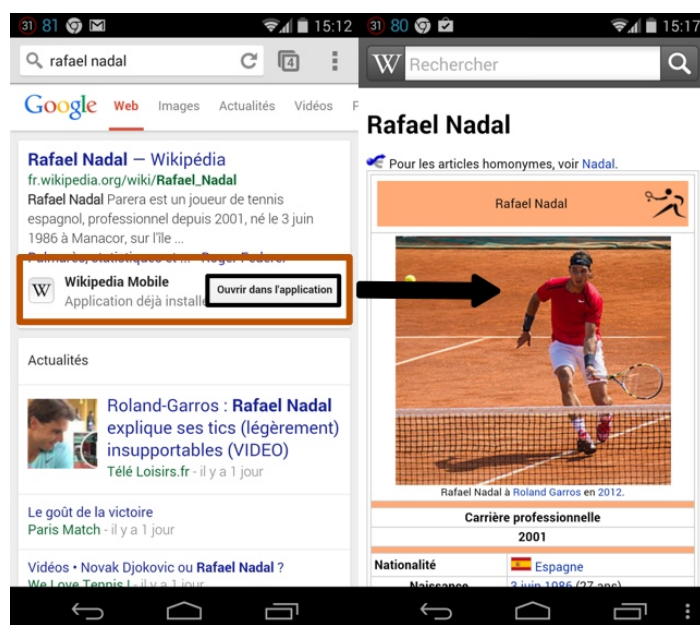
31 81 15:12

rafael nadal

4

Google Web Images Actualités Vidéos

Rafael Nadal — Wikipédia
fr.wikipedia.org/wiki/Rafael_Nadal
Rafael Nadal Parera est un joueur de tennis espagnol, professionnel depuis 2001, né le 3 juin 1986 à Manacor, sur l'île ...
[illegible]

W Wikipedia Mobile
Application déjà installé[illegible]
Ouvrir dans l'application

Actualités

Roland-Garros : Rafael Nadal explique ses tics (légèrement) insupportables (VIDEO)
Télé Loisirs.fr - il y a 1 jour

Le goût de la victoire
Paris Match - il y a 1 jour

Vidéos • Novak Djokovic ou Rafael Nadal ?
We Love Tennis ! - il y a 1 jour

31 80 15:17

W Rechercher

Rafael Nadal

Pour les articles homonymes, voir Nadal.

Rafael Nadal

Rafael Nadal à Roland Garros en 2012.

Carrière professionnelle
2001

| Nationalité | Espagne |
|---|---|
| Naissance | 3 juin 1986 (27 ans) |